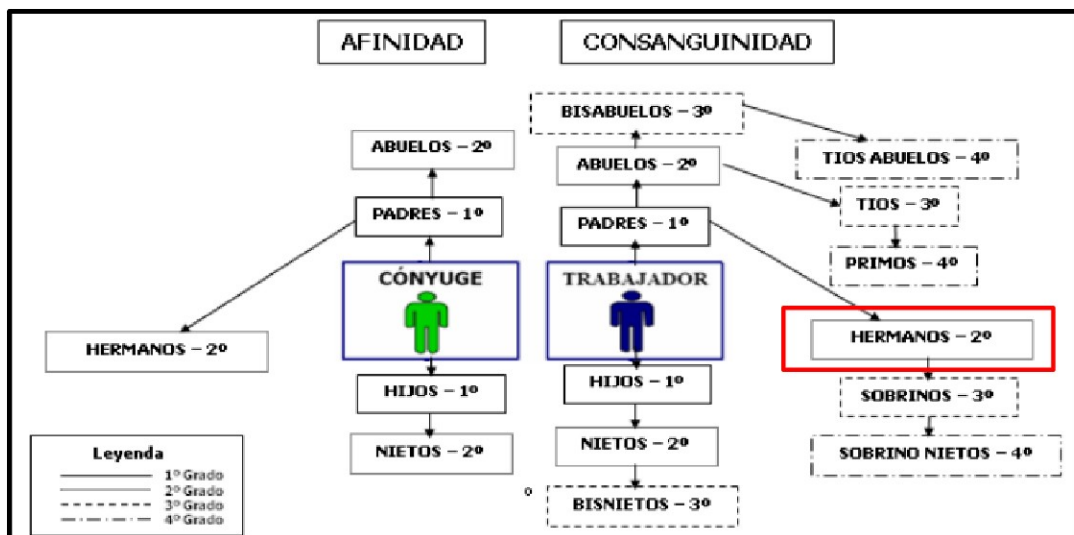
AFINIDAD

CONSANGUINIDAD

BISABUELOS – 3º

TIOS ABUELOS – 4º

ABUELOS – 2º

ABUELOS – 2º

TIOS – 3º

PADRES – 1º

PADRES – 1º

PRIMOS – 4º

CÓNYUGE

TRABAJADOR

HERMANOS – 2º

HERMANOS – 2º

HIJOS – 1º

HIJOS – 1º

SOBRINOS – 3º

NIETOS – 2º

NIETOS – 2º

SOBRINO NIETOS – 4º

BISNIETOS – 3º

Leyenda
1º Grado
2º Grado
3º Grado
4º Grado

º